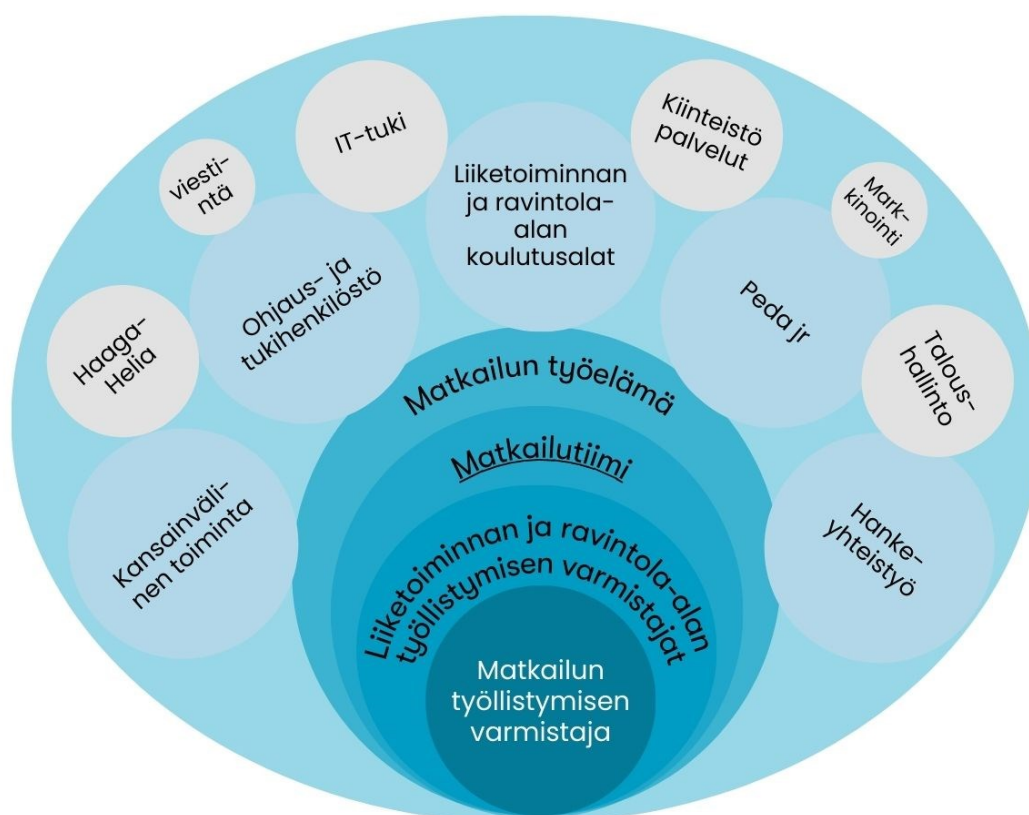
viestintä

IT-tuki

Liiketoiminnan ja ravintola-alan koulutusalat

Kiinteistö palvelut

Markkinointi

Haaga-Helia

Ohjaus- ja tukihenkilöstö

Peda jr

Talous-hallinto

Matkailun työelämä

Matkailutiimi

Kansainvälinen toiminta

Hanke-yhteistyö

Liiketoiminnan ja ravintola-alan työllistymisen varmistajat

Matkailun työllistymisen varmistaja